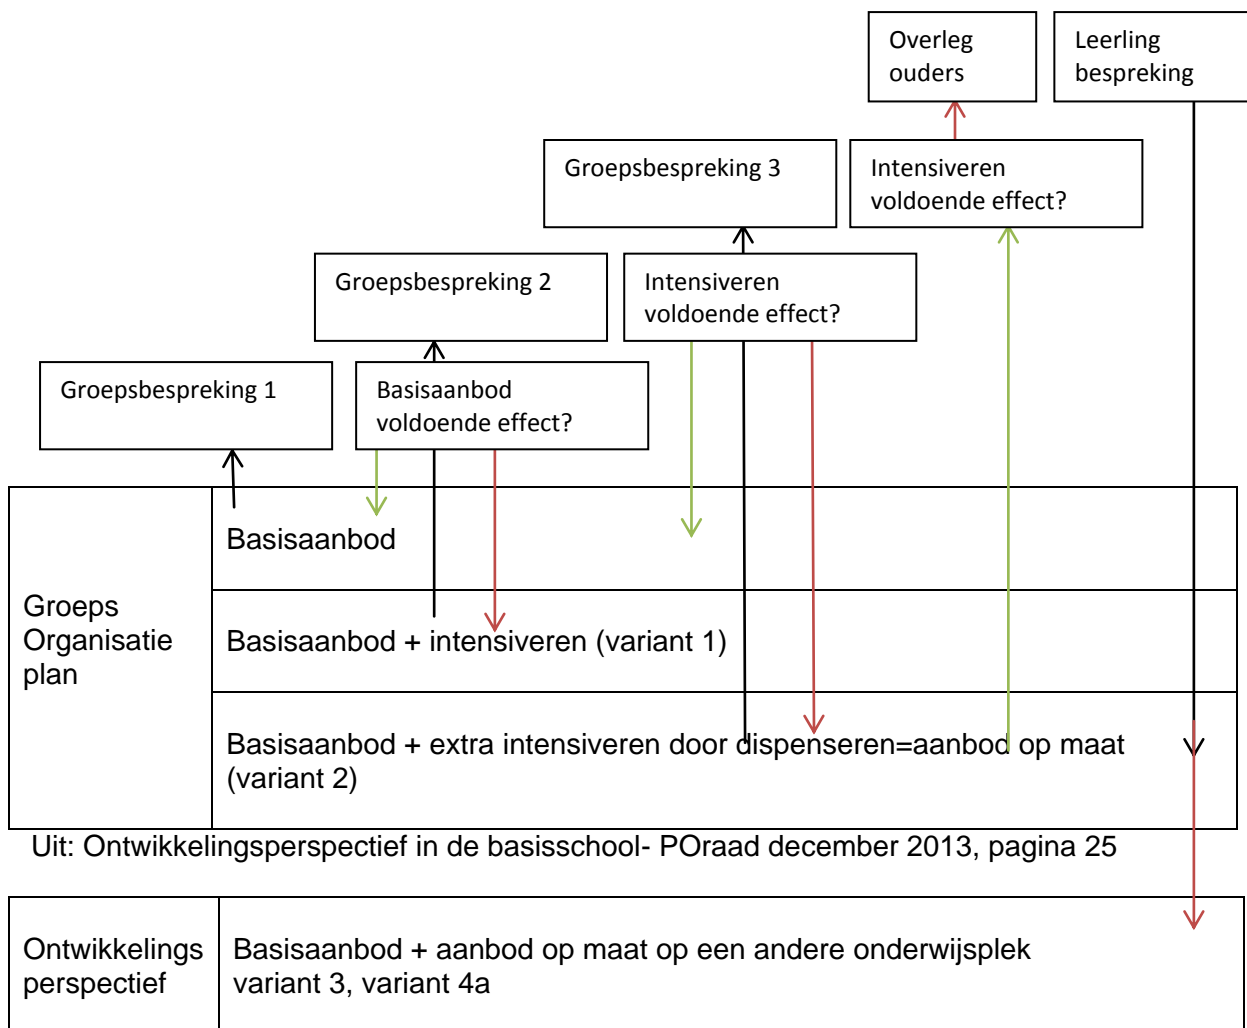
Overleg ouders

Leerling bespreking

Groepsbespreking 3

Intensiveren voldoende effect?

Groepsbespreking 2

Intensiveren voldoende effect?

Groepsbespreking 1

Basisaanbod voldoende effect?

| Groeps Organisatie plan | Basisaanbod |
|---|---|
| | Basisaanbod + intensiveren (variant 1) |
| | Basisaanbod + extra intensiveren door dispenseren=aanbod op maat (variant 2) |

Uit: Ontwikkelingsperspectief in de basisschool- POraad december 2013, pagina 25

| Ontwikkelings perspectief | Basisaanbod + aanbod op maat op een andere onderwijsplek variant 3, variant 4a |
|---|---|